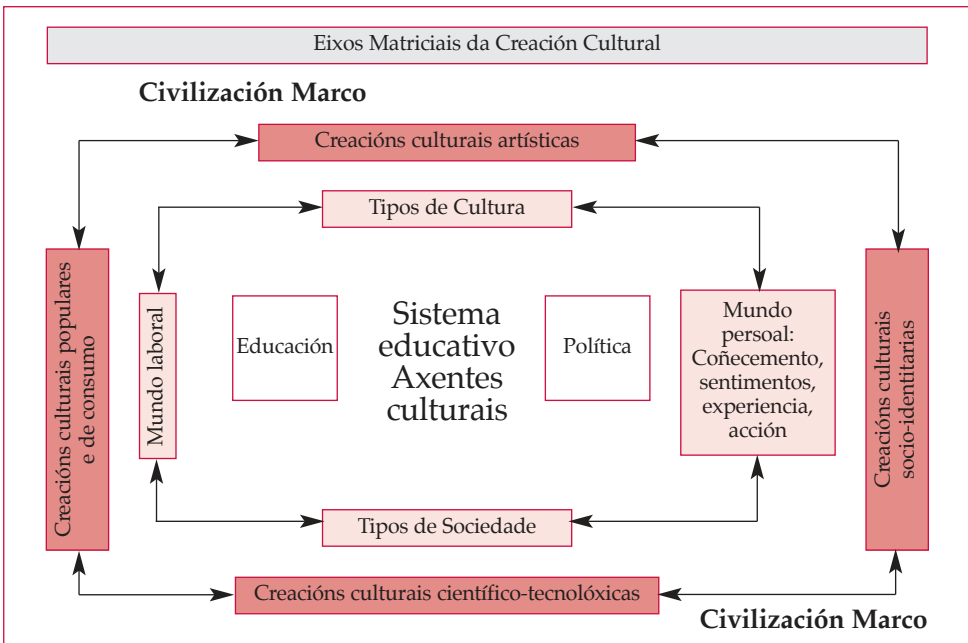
Eixos Matriciais da Creación Cultural

Civilización Marco

Creacións culturais artísticas

Tipos de Cultura

Creacións culturais populares e de consumo

Mundo laboral

Educación

Sistema educativo Axentes culturais

Política

Mundo persoal: Coñecemento, sentimentos, experiencia, acción

Creacións culturais socio-identitarias

Tipos de Sociedade

Creacións culturais científico-tecnolóxicas

Civilización Marco